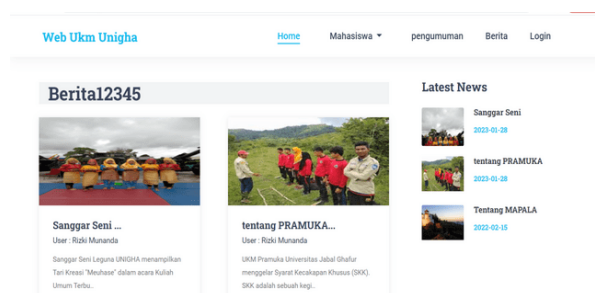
Web Ukm Unigha

Home
Mahasiswa
pengumuman
Berita
Login

Berita12345

Sanggar Seni ...
User : Rizki Munanda
Sanggar Seni Leguna UNIGHA menampilkan Tari Kreasi "Meuhase" dalam acara Kuliah Umum Terbu..

tentang PRAMUKA...
User : Rizki Munanda
UKM Pramuka Universitas Jabal Ghafur menggelar Syarat Kecakapan Khusus (SKK). SKK adalah sebuah kegi..

Latest News

Sanggar Seni
2023-01-28

tentang PRAMUKA
2023-01-28

Tentang MAPALA
2022-02-15